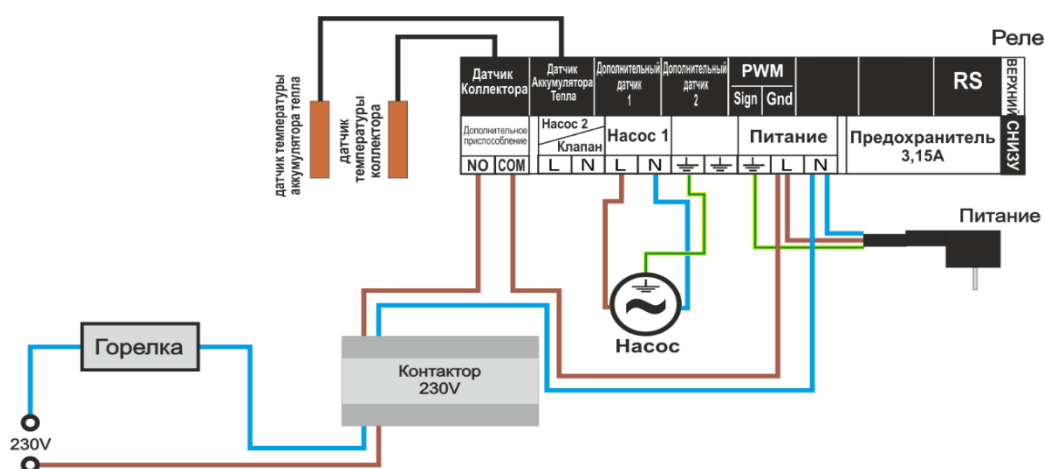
Реле

датчик температуры аккумулятора тепла

датчик температуры коллектора

| Датчик Коллектора | Датчик Аккумулятора Тепла | Дополнительный датчик 1 | Дополнительный датчик 2 | PWM Sign Gnd | | RS | ВЕРХНИЙ |
|---|---|---|---|---|---|---|---|
| Дополнительное приспособление NO COM | Насос 2 Клапан L N | Насос 1 L N | | Питание L N | | Предохранитель 3,15A | СНИЗУ |

Питание

Насос

Горелка

Контактор 230V

230V